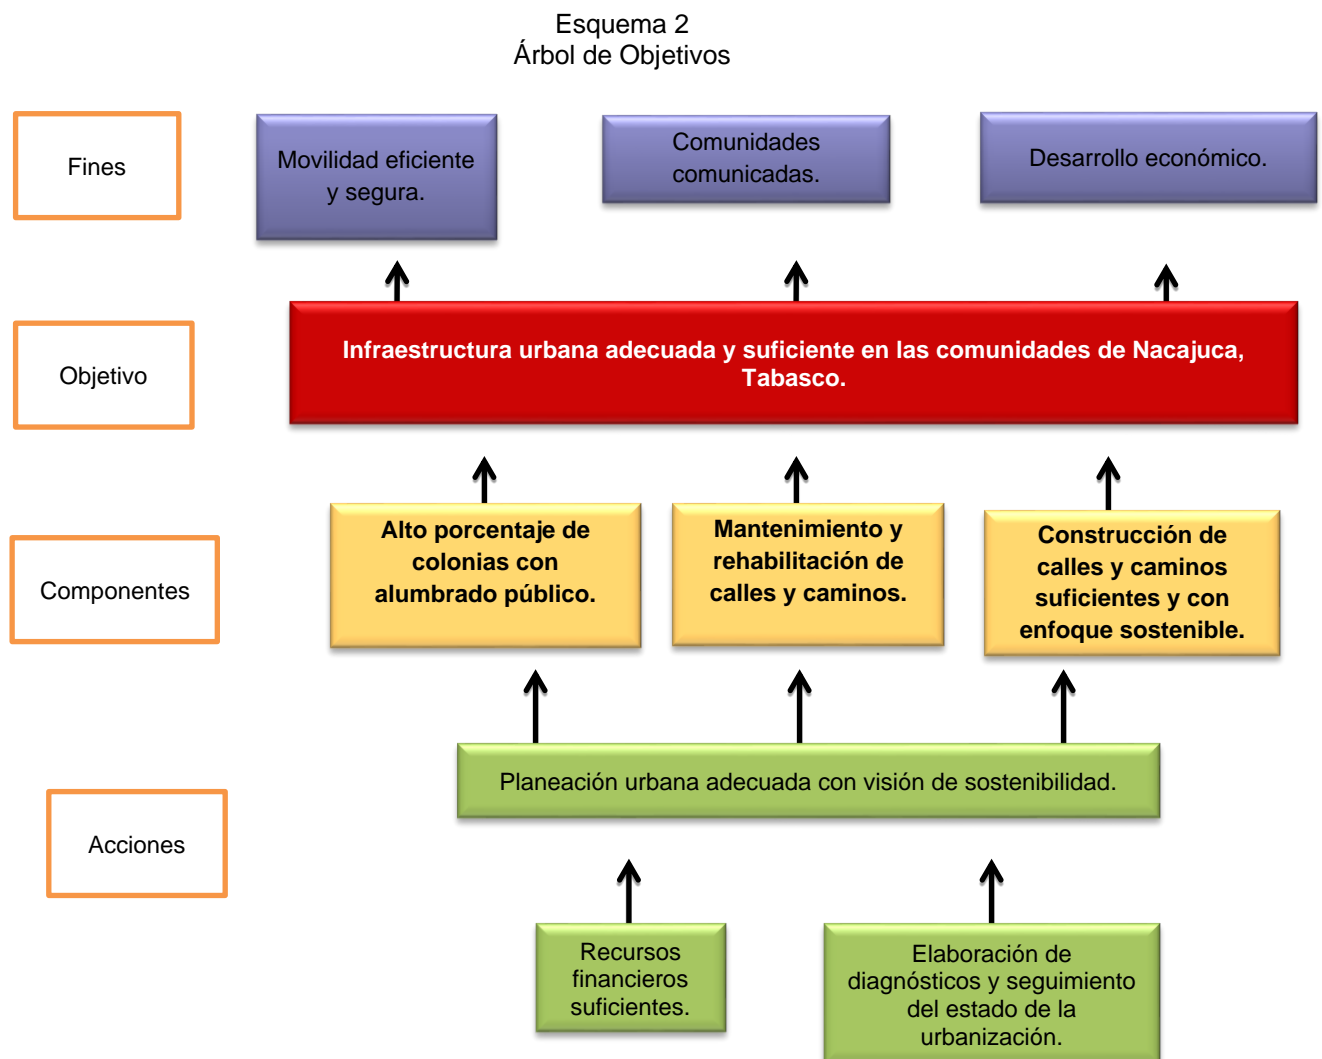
Esquema 2
Árbol de Objetivos

Fines

Movilidad eficiente y segura.

Comunidades comunicadas.

Desarrollo económico.

Objetivo

Infraestructura urbana adecuada y suficiente en las comunidades de Nacajuca, Tabasco.

Componentes

Alto porcentaje de colonias con alumbrado público.

Mantenimiento y rehabilitación de calles y caminos.

Construcción de calles y caminos suficientes y con enfoque sostenible.

Acciones

Planeación urbana adecuada con visión de sostenibilidad.

Recursos financieros suficientes.

Elaboración de diagnósticos y seguimiento del estado de la urbanización.